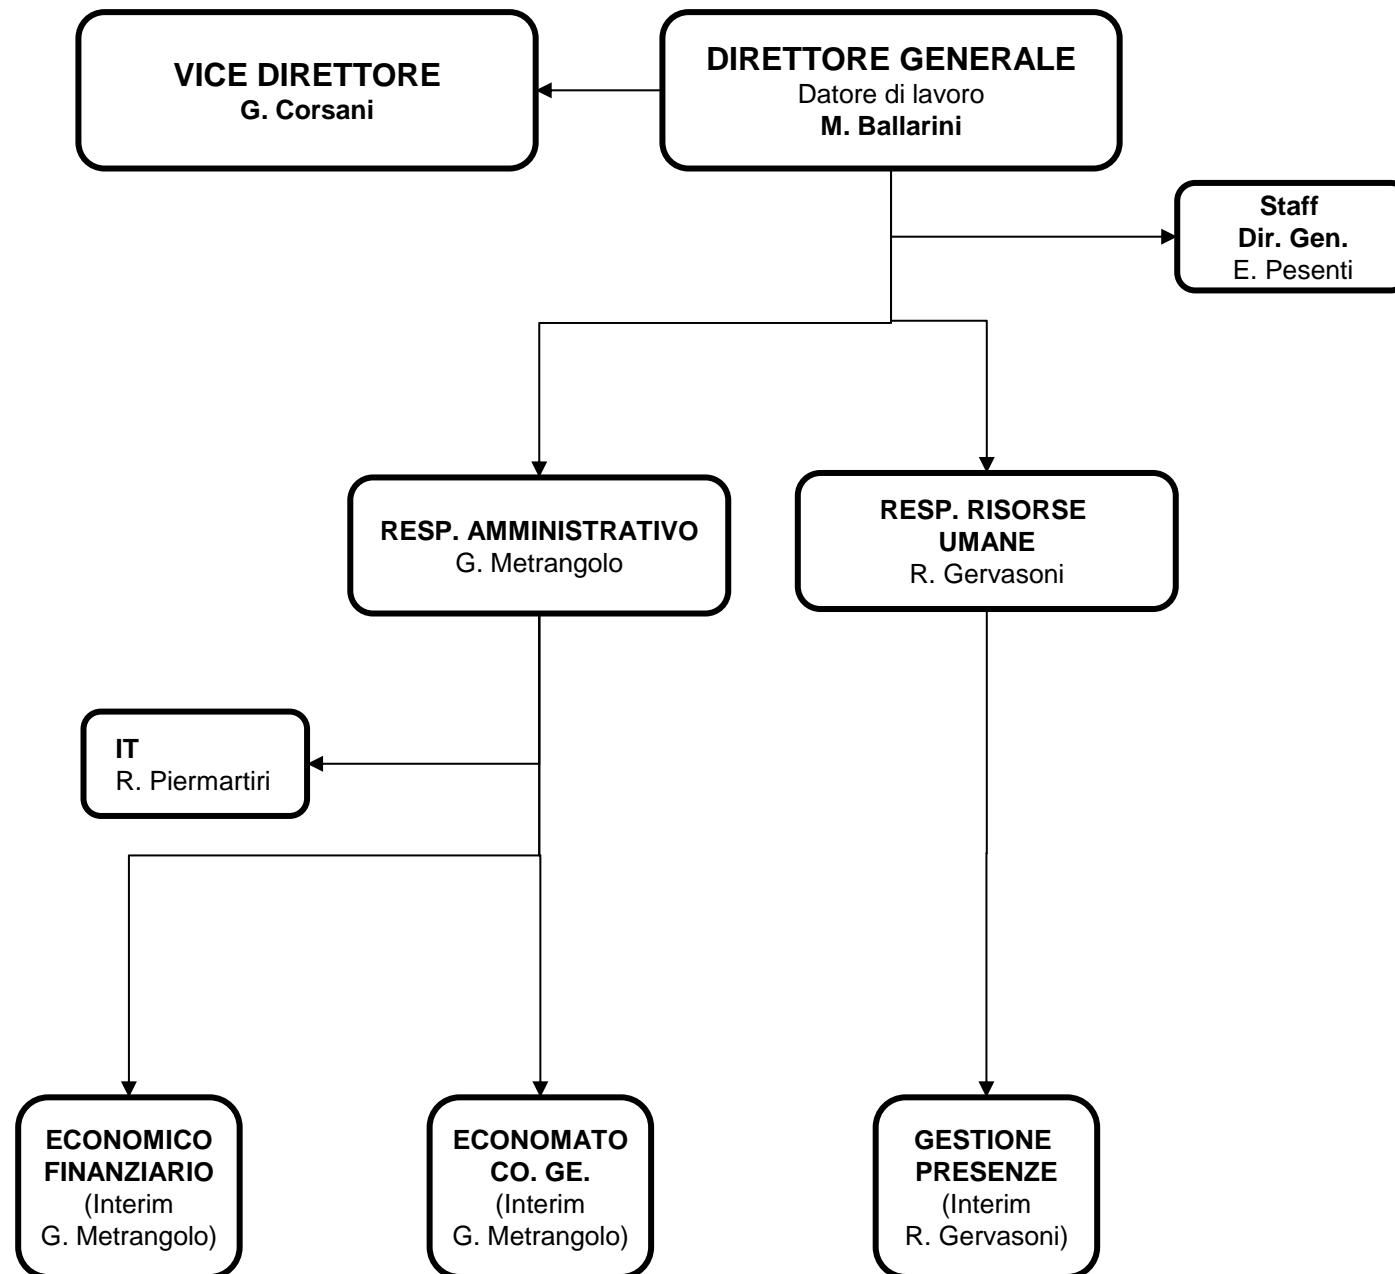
VICE DIRETTORE
G. Corsani

DIRETTORE GENERALE
Datore di lavoro
M. Ballarini

Staff
Dir. Gen.
E. Pesenti

RESP. AMMINISTRATIVO
G. Metrangolo

RESP. RISORSE UMANE
R. Gervasoni

IT
R. Piermartiri

ECONOMICO FINANZIARIO
(Interim G. Metrangolo)

ECONOMATO CO. GE.
(Interim G. Metrangolo)

GESTIONE PRESENZE
(Interim R. Gervasoni)